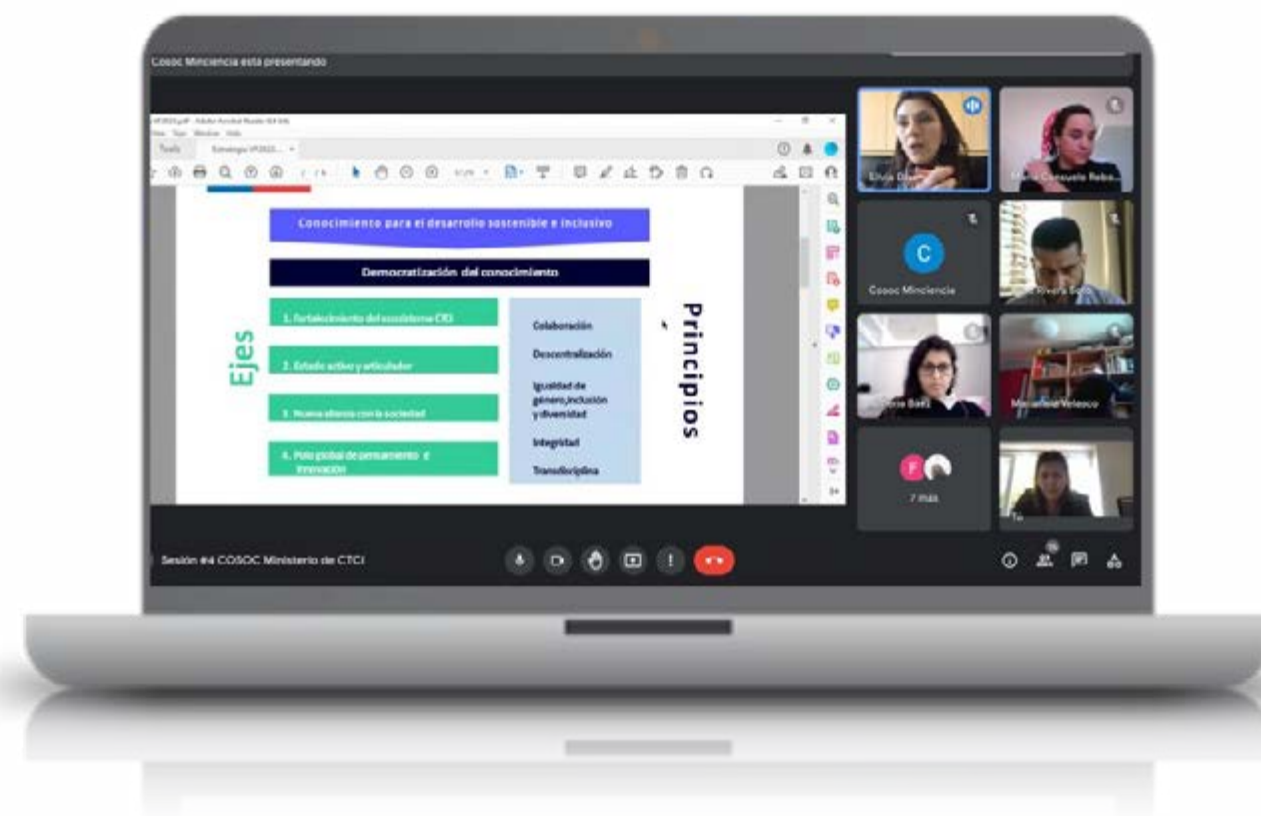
Cosoc Minciencia está presentando

Conocimiento para el desarrollo sostenible e inclusivo

Democratización del conocimiento

Ejes

1. Fortalecimiento del ecosistema CTCI

2. Estado activo y articulador

3. Nueva alianza con la sociedad

4. Polo global de pensamiento e innovación

Colaboración

Descentralización

Igualdad de género, inclusión y diversidad

Integridad

Transdisciplina

Principios

Elvia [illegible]

María Consuelo Reba...

Cosoc Minciencia

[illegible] Rivera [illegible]

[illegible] Báez

Macarena Velasco

7 más

Tú

Sesión #4 COSOC Ministerio de CTCI